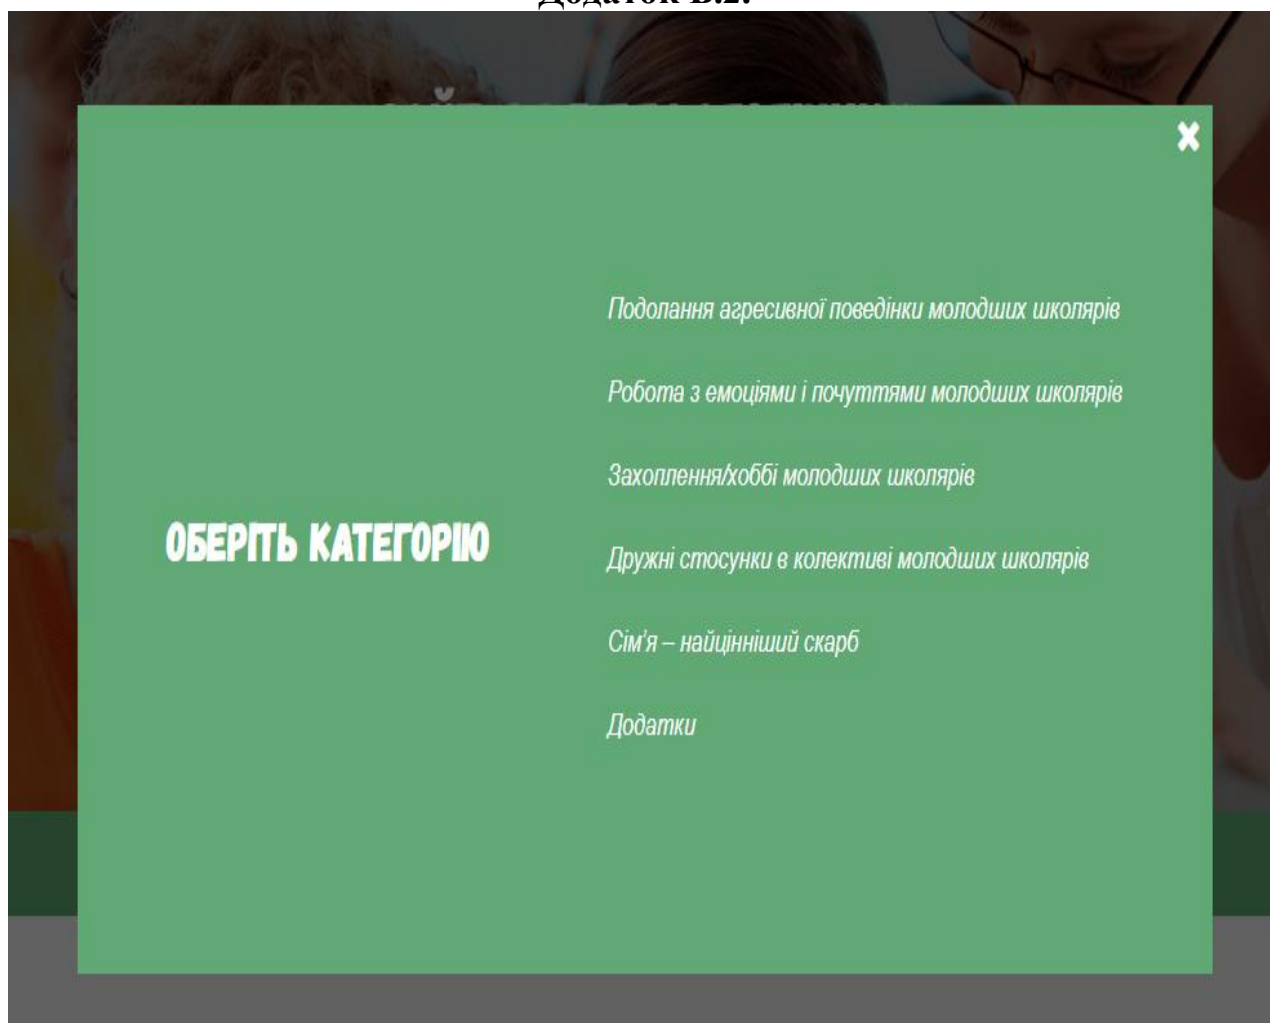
Додаток В.2.

✖

ОБЕРІТЬ КАТЕГОРІЮ

Подолання агресивної поведінки молодших школярів

Робота з емоціями і почуттями молодших школярів

Захоплення/хоббі молодших школярів

Дружні стосунки в колективі молодших школярів

Сім'я – найцінніший скарб

Додатки